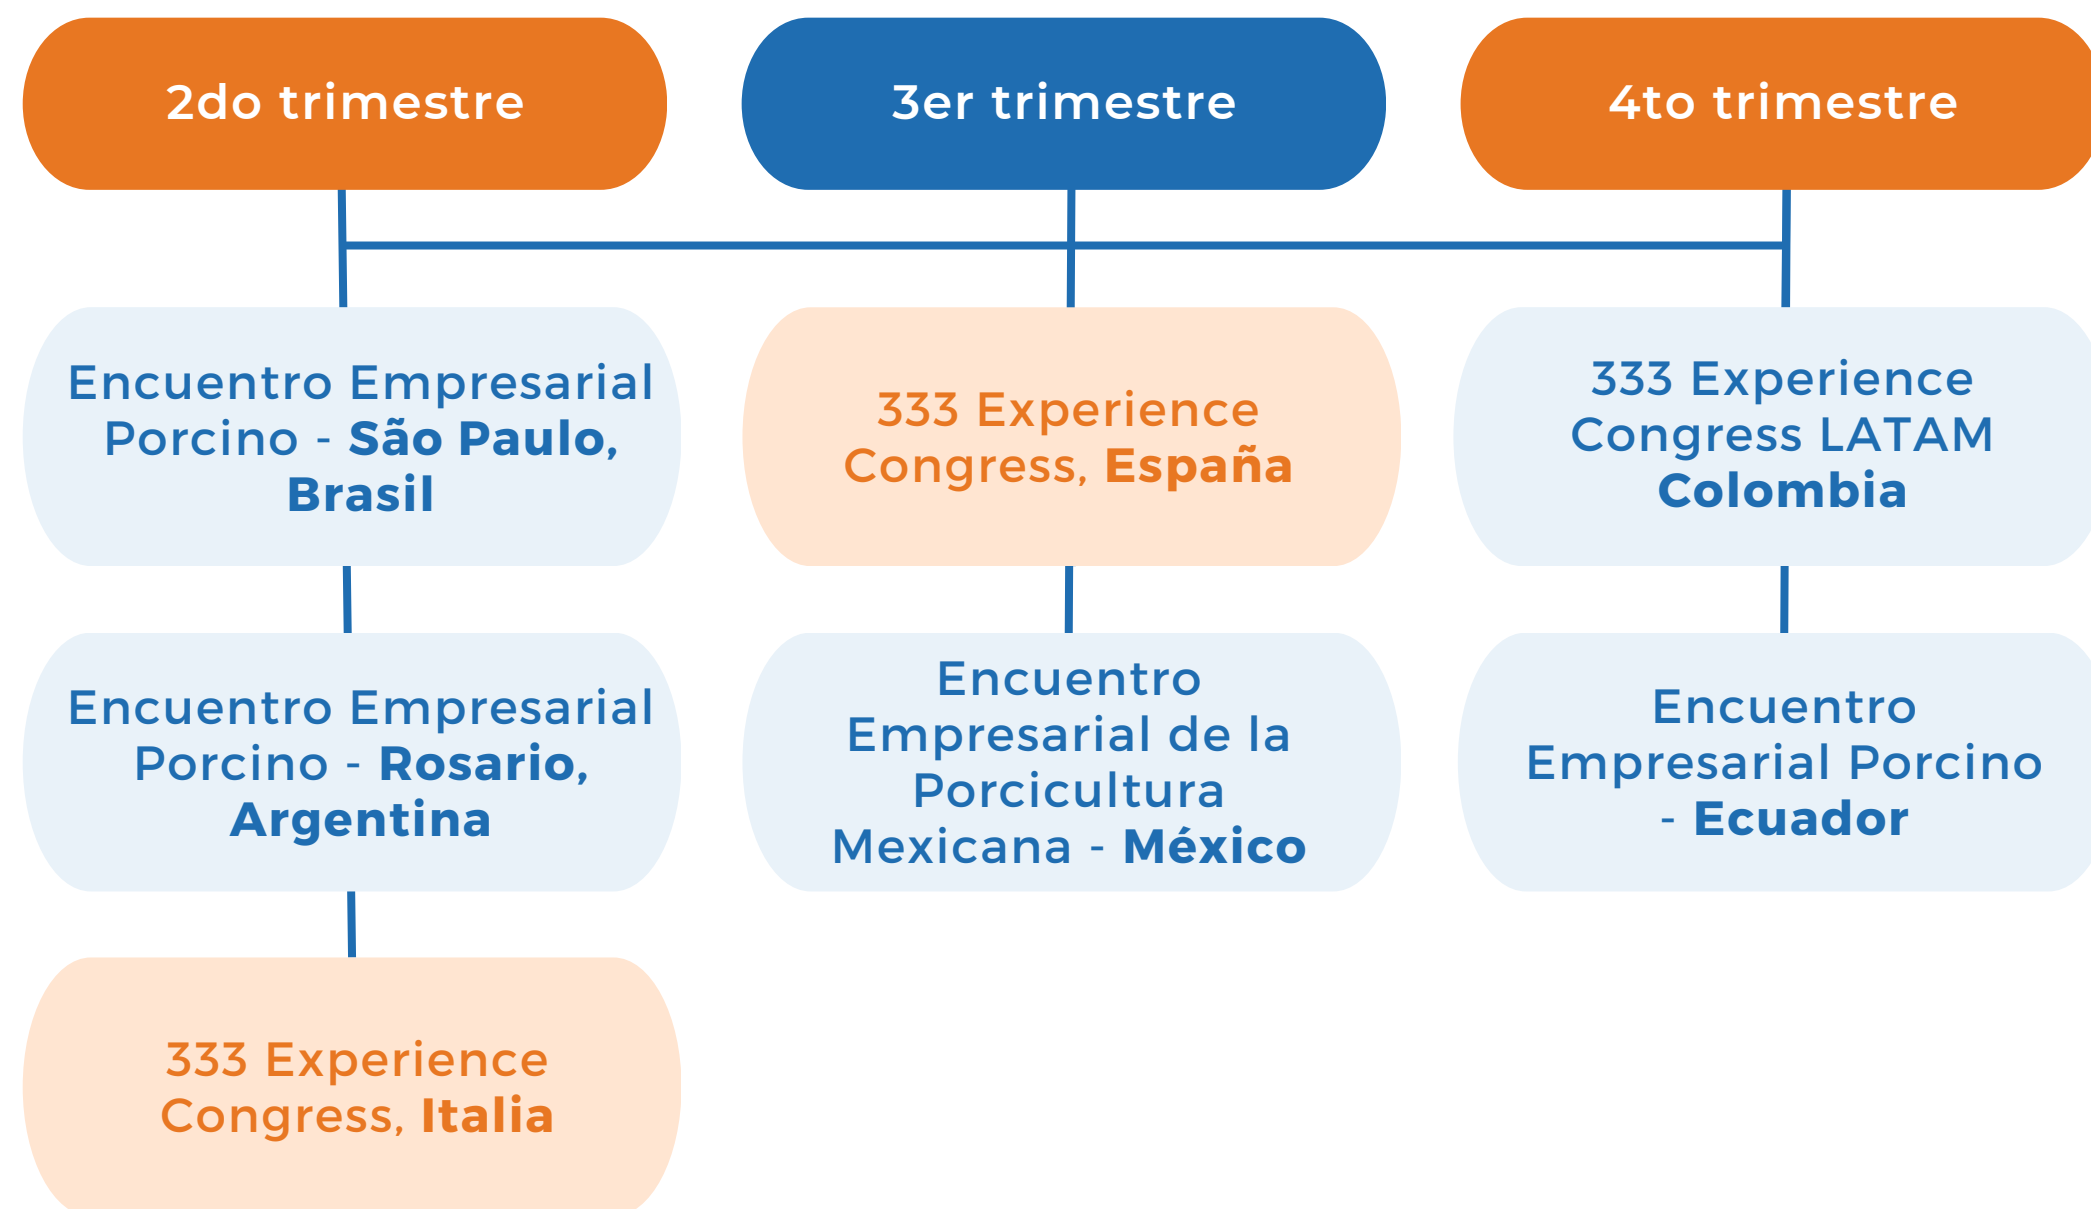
2do trimestre

Encuentro Empresarial Porcino - São Paulo, Brasil

Encuentro Empresarial Porcino - Rosario, Argentina

333 Experience Congress, Italia

3er trimestre

333 Experience Congress, España

Encuentro Empresarial de la Porcicultura Mexicana - México

4to trimestre

333 Experience Congress LATAM Colombia

Encuentro Empresarial Porcino - Ecuador